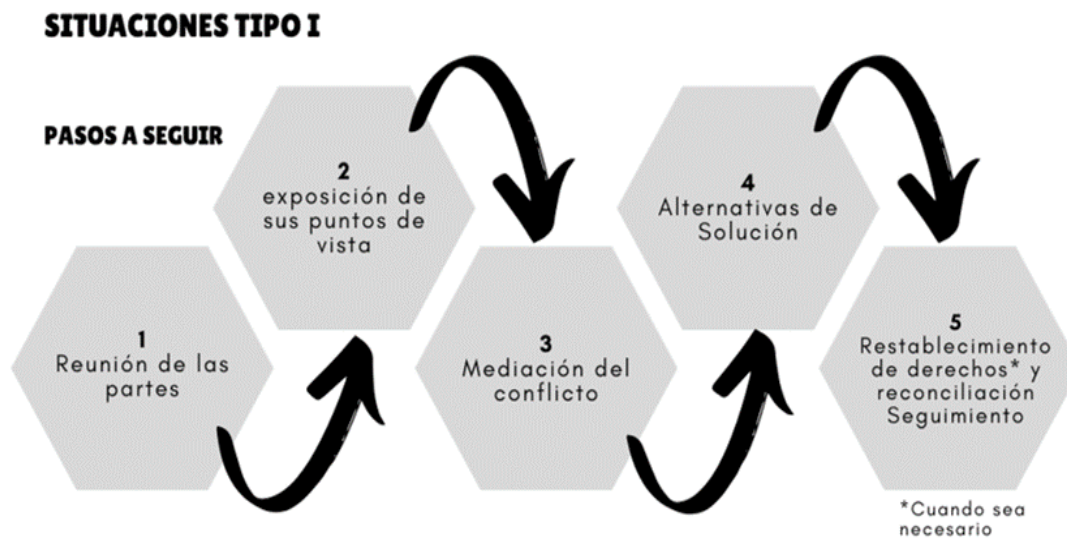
SITUACIONES TIPO I

PASOS A SEGUIR

1
Reunión de las partes

2
exposición de sus puntos de vista

3
Mediación del conflicto

4
Alternativas de Solución

5
Restablecimiento de derechos* y reconciliación Seguimiento

*Cuando sea necesario